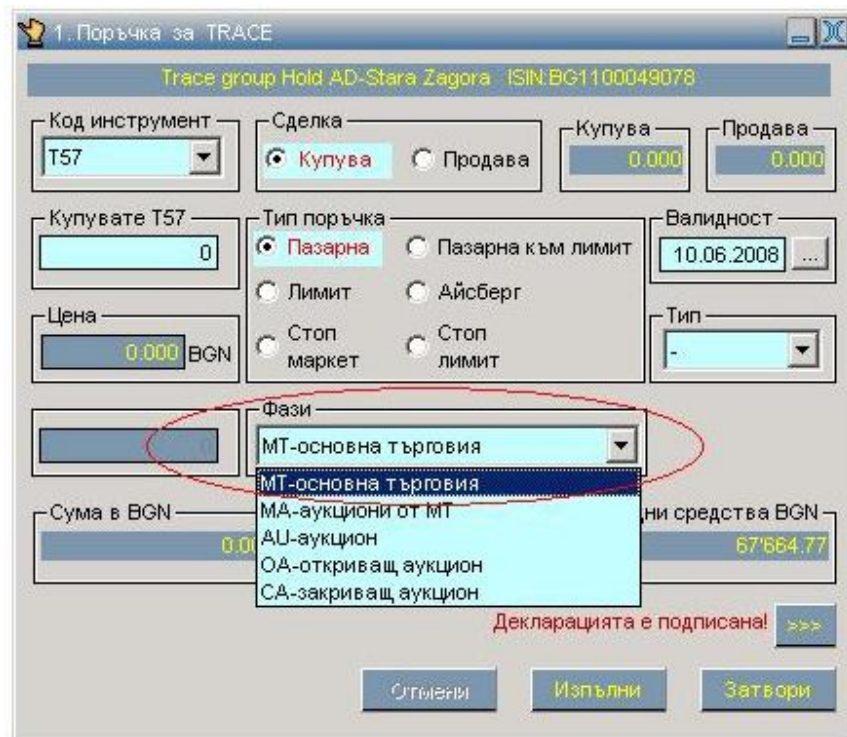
1. Поръчка за TRACE

Trace group Hold AD-Stara Zagora ISIN:BG1100049078

Код инструмент
T57

Сделка
Купува
Продава

Купува
0.000

Продава
0.000

Купувате T57
0

Тип поръчка
Пазарна
Пазарна към лимит
Лимит
Айсберг
Стоп маркет
Стоп лимит

Валидност
10.06.2008
...

Цена
0.000 BGN

Тип
-

Фази
МТ-основна търговия
МТ-основна търговия
МА-аукциони от МТ
AU-аукцион
ОА-откриващ аукцион
СА-закриващ аукцион

Сума в BGN
0.0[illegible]

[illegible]ни средства BGN
67'664.77

Декларацията е подписана!
>>>

Отмени
Изпълни
Затвори